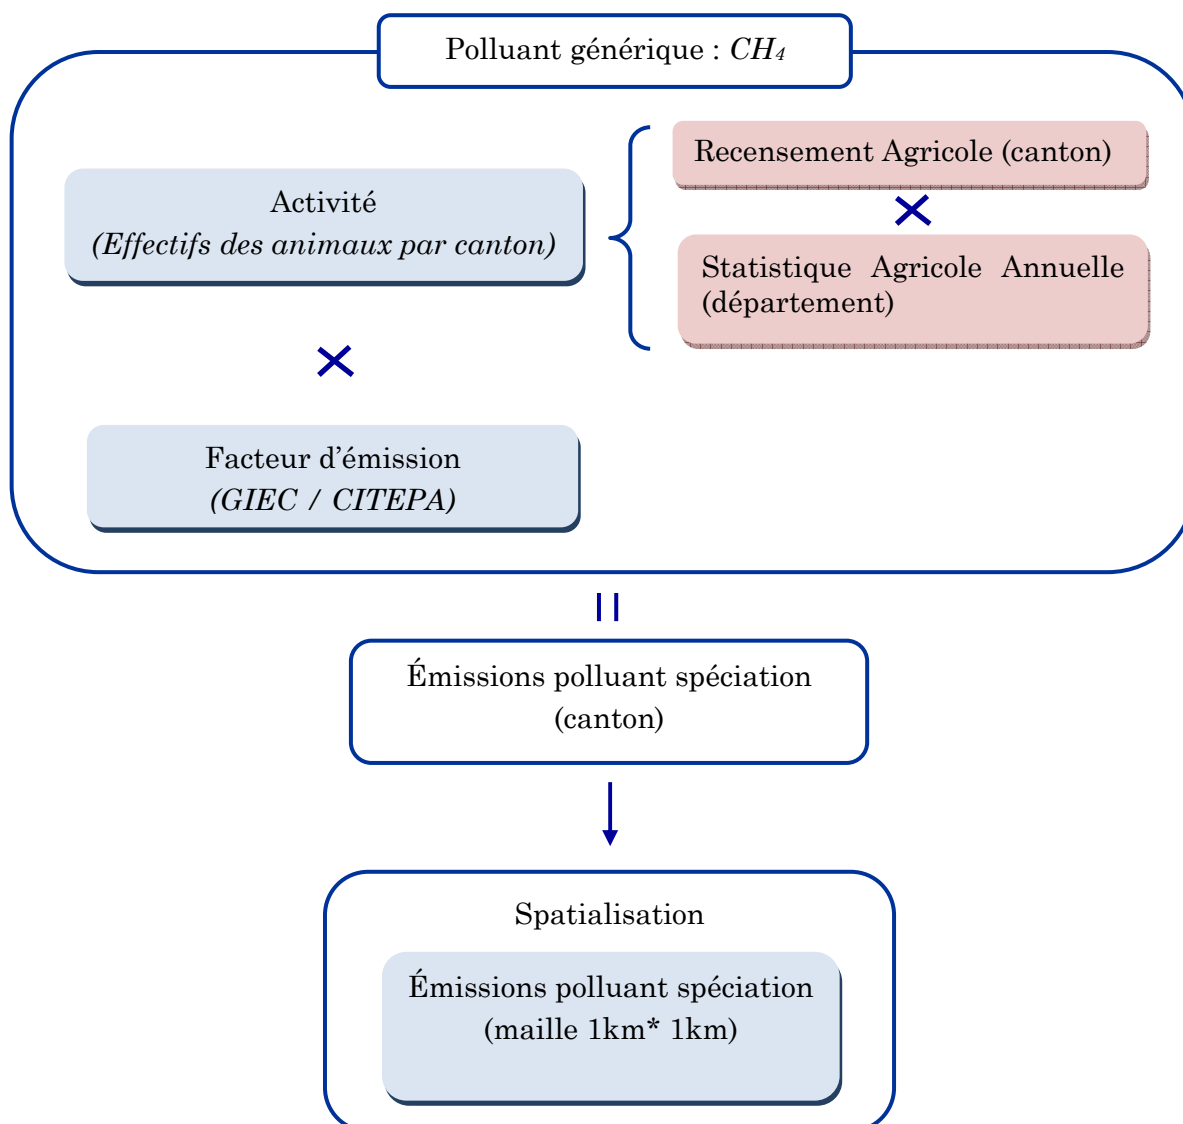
Polluant générique : $CH_4$

Activité
(Effectifs des animaux par canton)

Recensement Agricole (canton)

×

Statistique Agricole Annuelle (département)

×

Facteur d'émission
(GIEC / CITEPA)

=

Émissions polluant spéciation
(canton)

Spatialisation

Émissions polluant spéciation
(maille 1km* 1km)